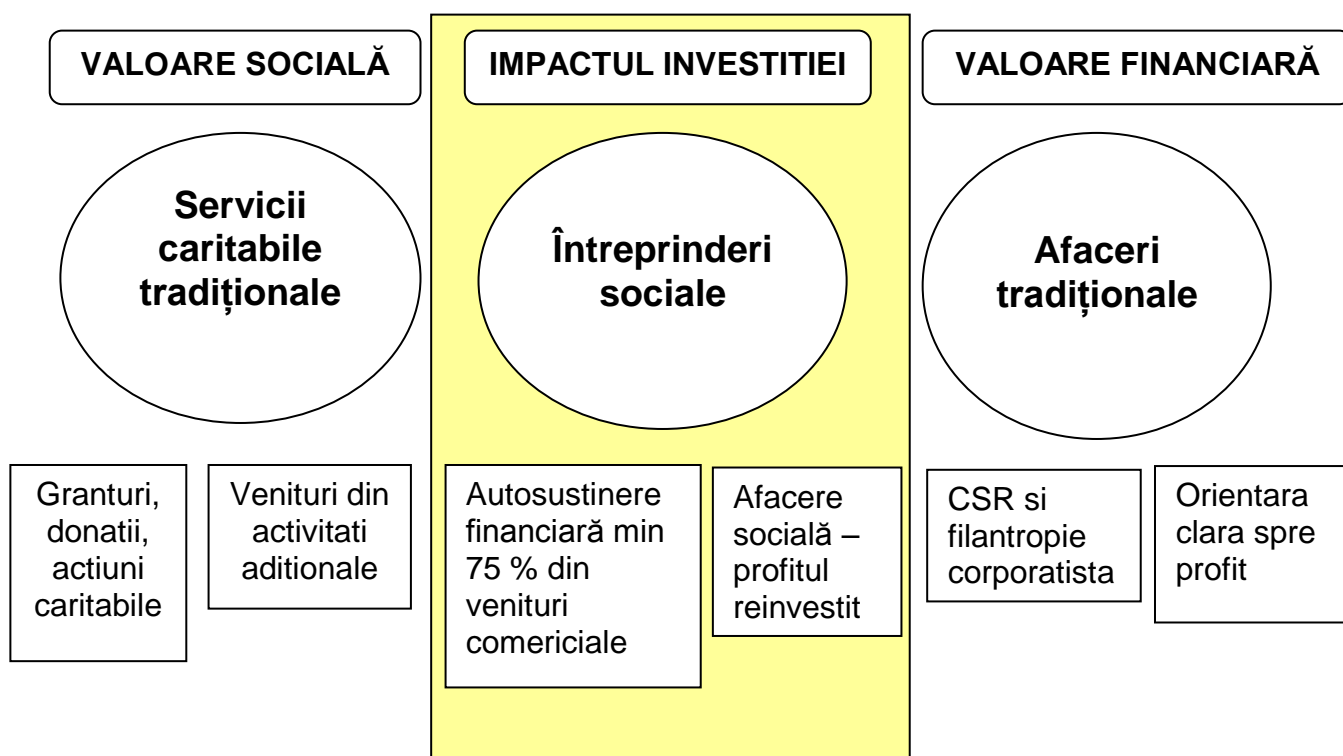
VALOARE SOCIALĂ

IMPACTUL INVESTITIEI

VALOARE FINANCIARĂ

Servicii caritabile tradiționale

Întreprinderi sociale

Afaceri tradiționale

Granturi, donatii, actiuni caritabile

Venituri din activitati aditionale

Autosustinere financiară min 75 % din venituri comericiale

Afacere socială – profitul reinvestit

CSR si filantropie corporatista

Orientara clara spre profit